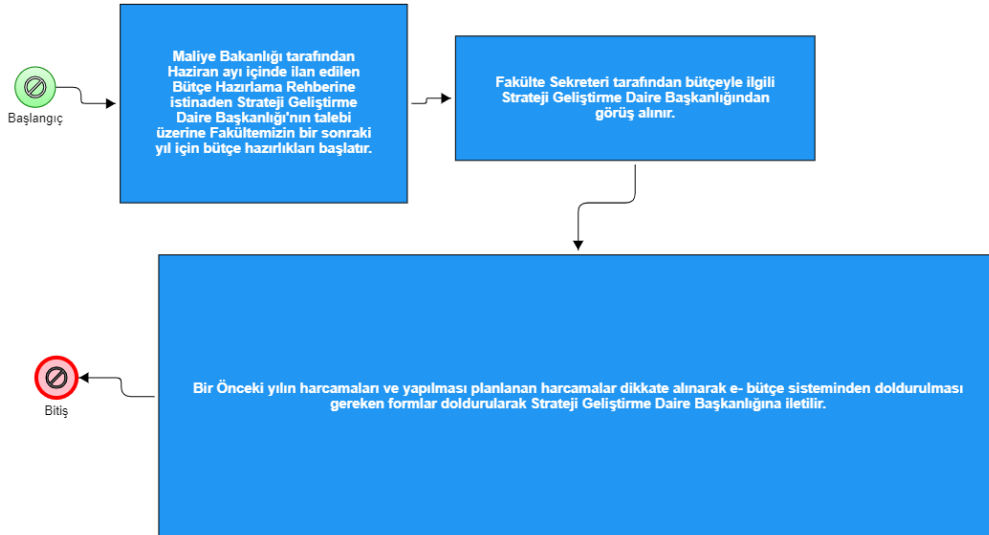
Başlangıç

Maliye Bakanlığı tarafından Haziran ayı içinde ilan edilen Bütçe Hazırlama Rehberine istinaden Strateji Geliştirme Daire Başkanlığı'nın talebi üzerine Fakültemizin bir sonraki yıl için bütçe hazırlıkları başlatır.

Fakülte Sekreteri tarafından bütçeyle ilgili Strateji Geliştirme Daire Başkanlığından görüş alınır.

Bir Önceki yılın harcamaları ve yapılması planlanan harcamalar dikkate alınarak e- bütçe sisteminden doldurulması gereken formlar doldurularak Strateji Geliştirme Daire Başkanlığına iletilir.

Bitiş